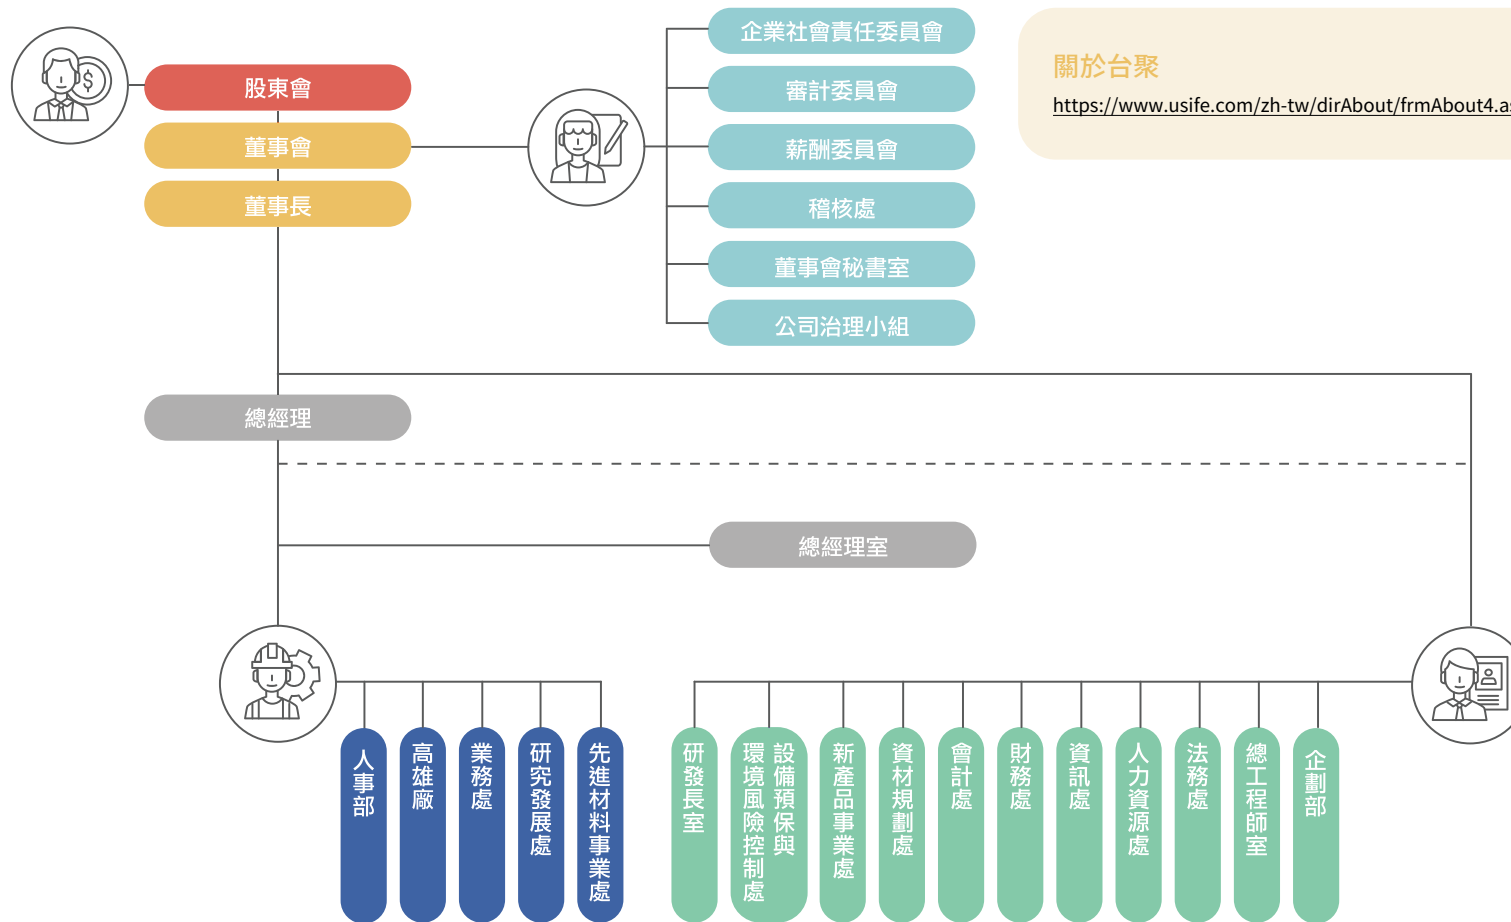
股東會
董事會
董事長

企業社會責任委員會
審計委員會
薪酬委員會
稽核處
董事會秘書室
公司治理小組

關於台聚
https://www.usife.com/zh-tw/dirAbout/frmAbout4.a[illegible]

總經理

總經理室

人事部
高雄廠
業務處
研究發展處
先進材料事業處

研發長室
設備預保與環境風險控制處
新產品事業處
資材規劃處
會計處
財務處
資訊處
人力資源處
法務處
總工程師室
企劃部